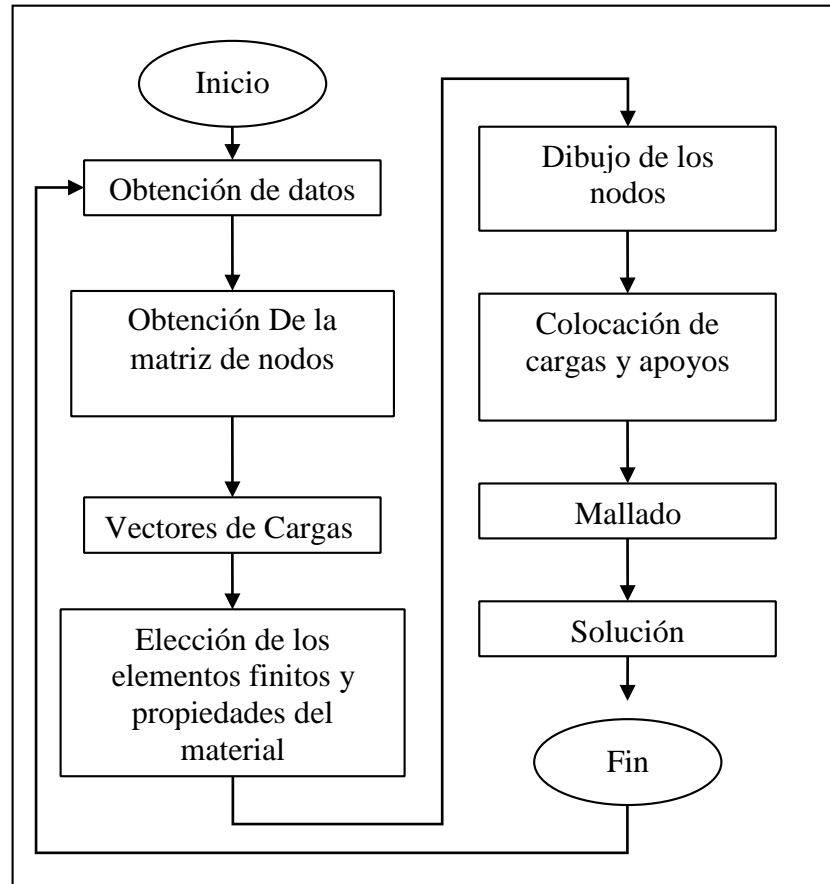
Inicio

Obtención de datos

Obtención De la matriz de nodos

Vectores de Cargas

Elección de los elementos finitos y propiedades del material

Dibujo de los nodos

Colocación de cargas y apoyos

Mallado

Solución

Fin